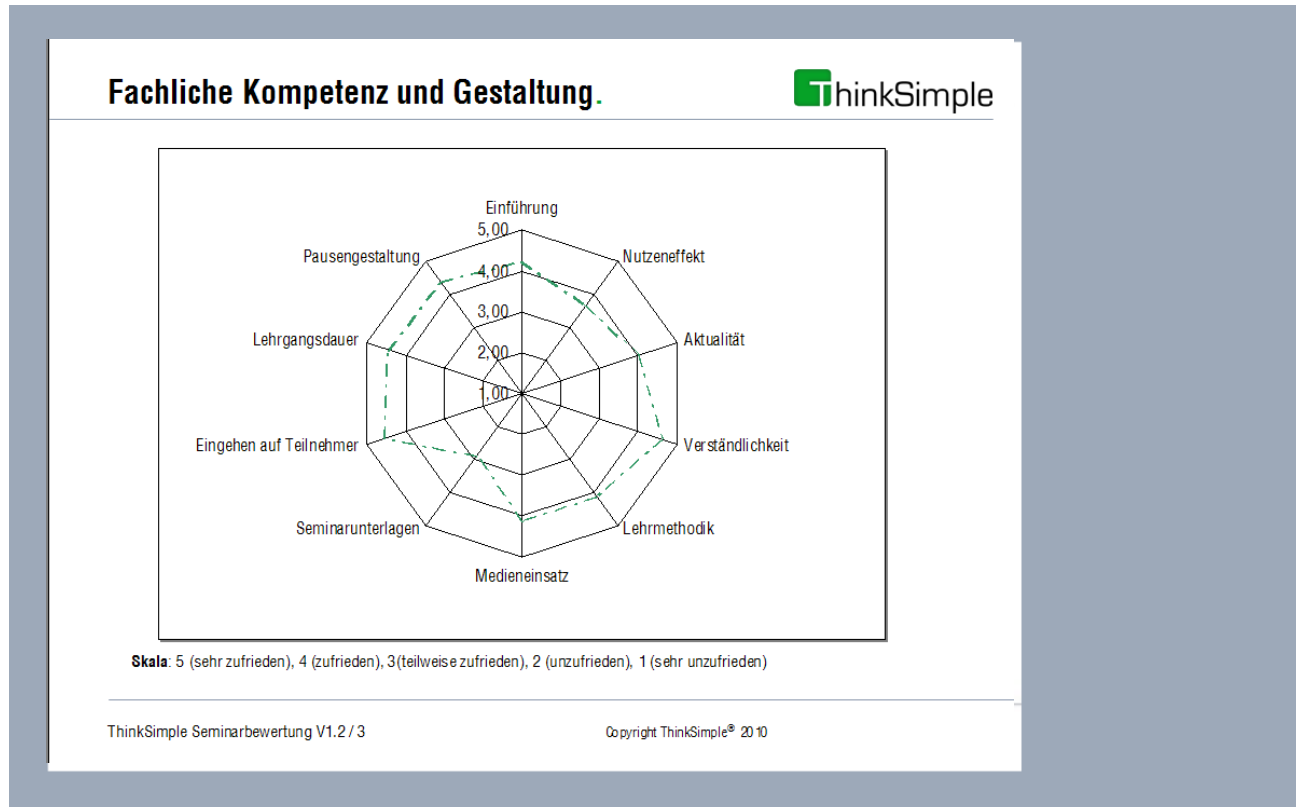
Fachliche Kompetenz und Gestaltung.

ThinkSimple

Einführung

5,00

4,00

3,00

2,00

1,00

Nutzeneffekt

Aktualität

Verständlichkeit

Lehrmethodik

Medieneinsatz

Seminarunterlagen

Eingehen auf Teilnehmer

Lehrgangsdauer

Pausengestaltung

**Skala**: 5 (sehr zufrieden), 4 (zufrieden), 3 (teilweise zufrieden), 2 (unzufrieden), 1 (sehr unzufrieden)

ThinkSimple Seminarbewertung V1.2 / 3

Copyright ThinkSimple® 2010